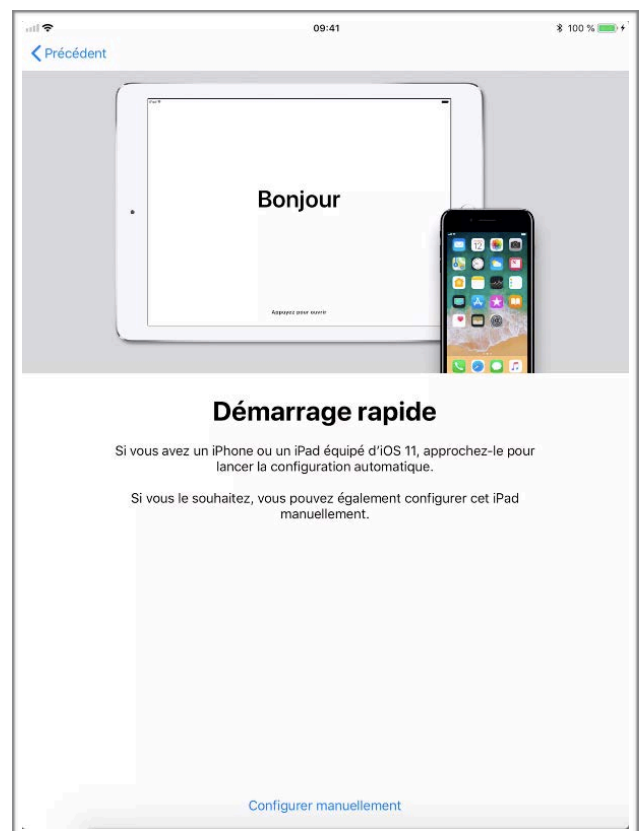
09:41

100 %

Précédent

Bonjour

Appuyez pour ouvrir

Démarrage rapide

Si vous avez un iPhone ou un iPad équipé d'iOS 11, approchez-le pour lancer la configuration automatique.

Si vous le souhaitez, vous pouvez également configurer cet iPad manuellement.

Configurer manuellement